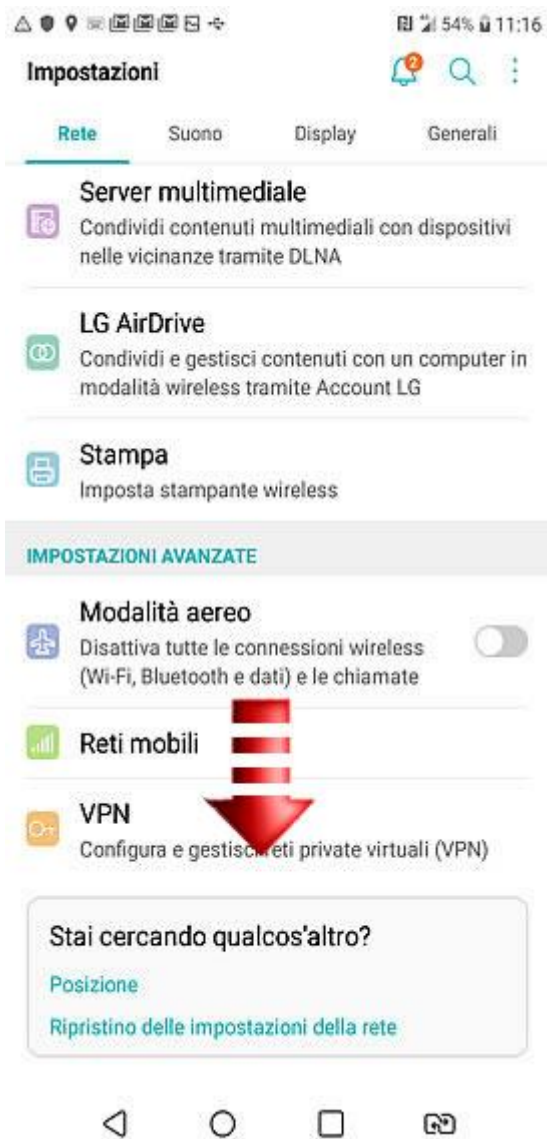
54% 11:16

Impostazioni

2

Rete Suono Display Generali

Server multimediale
Condividi contenuti multimediali con dispositivi nelle vicinanze tramite DLNA

LG AirDrive
Condividi e gestisci contenuti con un computer in modalità wireless tramite Account LG

Stampa
Imposta stampante wireless

IMPOSTAZIONI AVANZATE

Modalità aereo
Disattiva tutte le connessioni wireless (Wi-Fi, Bluetooth e dati) e le chiamate

Reti mobili

VPN
Configura e gestisc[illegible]eti private virtuali (VPN)

Stai cercando qualcos'altro?

Posizione

Ripristino delle impostazioni della rete